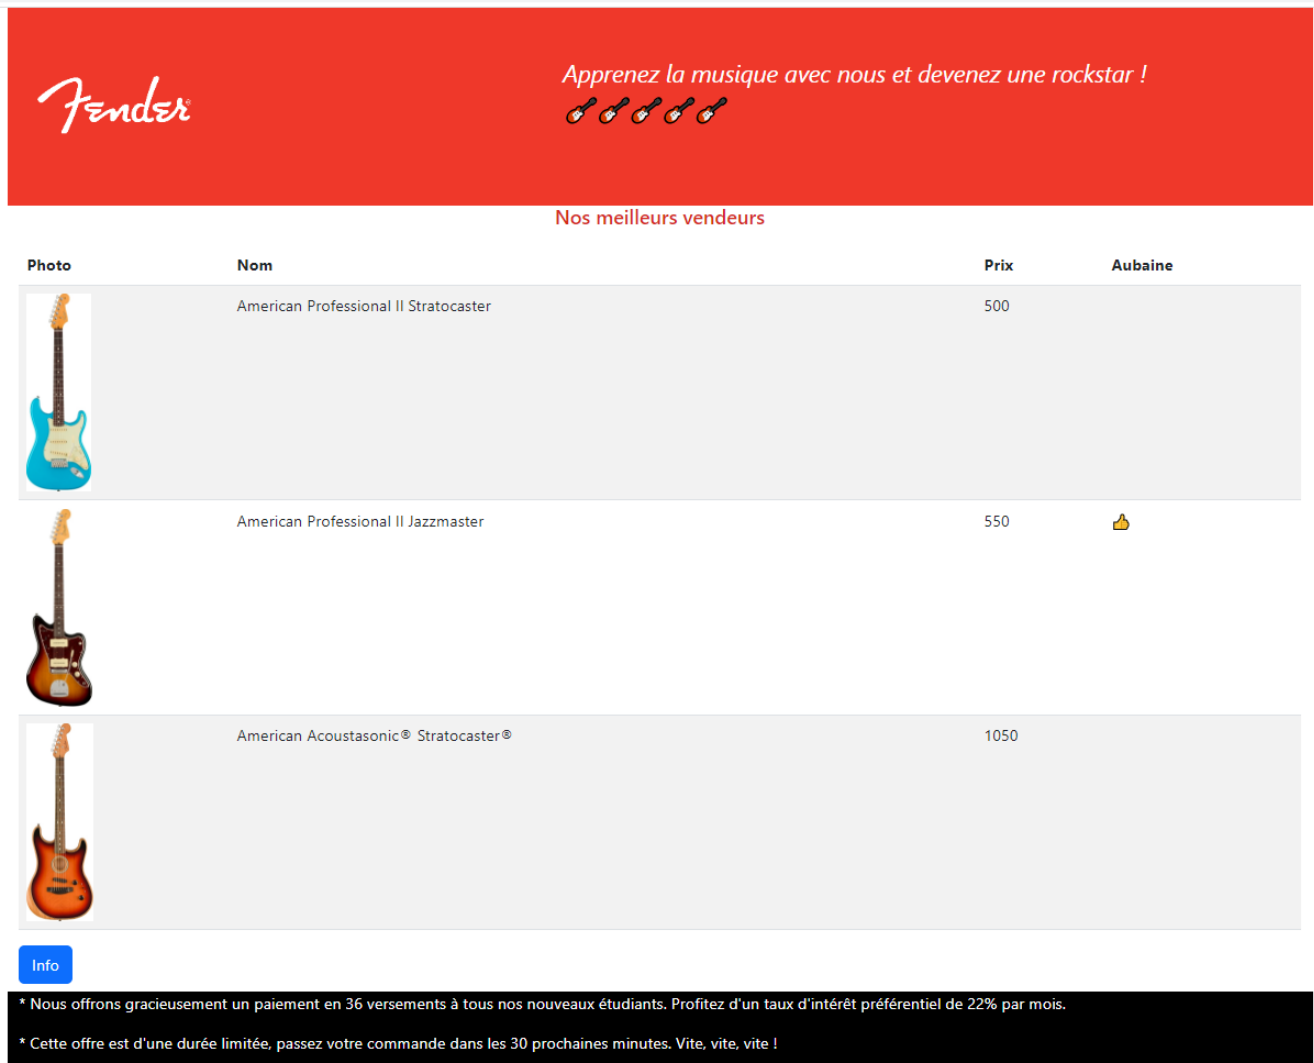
Fender

Apprenez la musique avec nous et devenez une rockstar !
🎸🎸🎸🎸🎸

Nos meilleurs vendeurs

| Photo | Nom | Prix | Aubaine |
|---|---|---|---|
| | American Professional II Stratocaster | 500 | |
| | American Professional II Jazzmaster | 550 | 👍 |
| | American Acoustasonic® Stratocaster® | 1050 | |

Info

* Nous offrons gracieusement un paiement en 36 versements à tous nos nouveaux étudiants. Profitez d'un taux d'intérêt préférentiel de 22% par mois.

* Cette offre est d'une durée limitée, passez votre commande dans les 30 prochaines minutes. Vite, vite, vite !